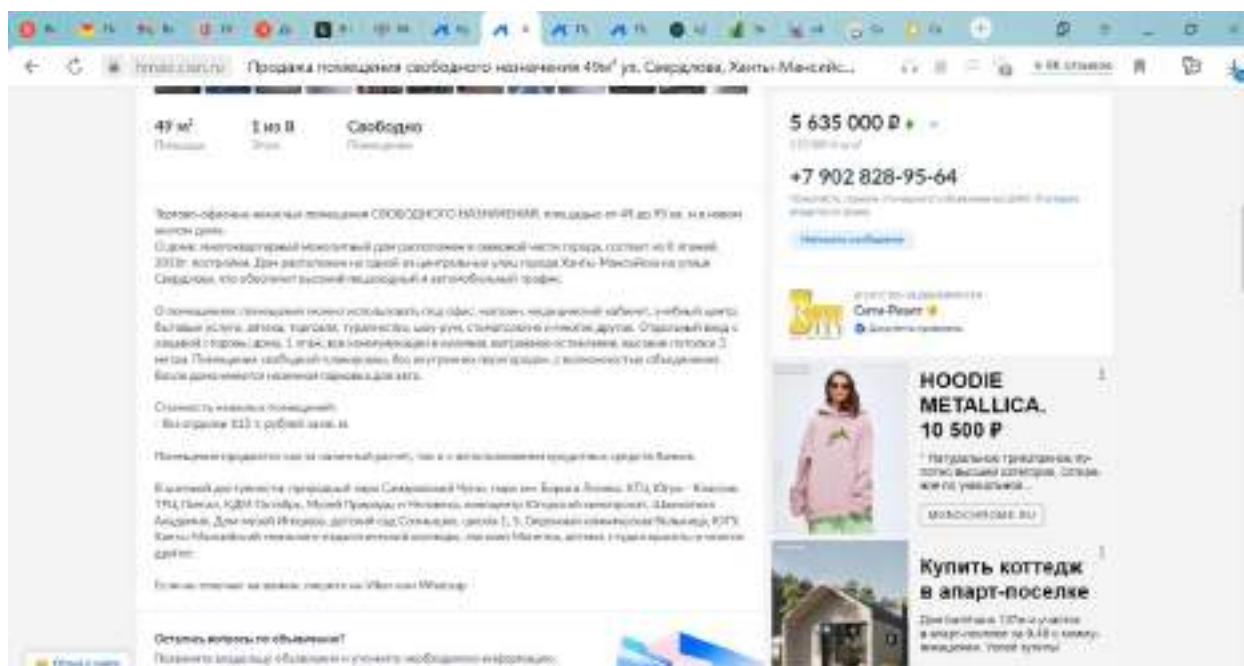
Продажа помещения свободного назначения 49м² ул. Свердлова, Ханты-Мансийс...

49 м²
Площадь

1 из 8
Этаж

Свободно
Помещение

5 635 000 ₽

+7 902 828-95-64

Написать сообщение

Сити-Риэлт

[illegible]

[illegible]

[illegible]

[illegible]

Стоимость нежилых помещений:
- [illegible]

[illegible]

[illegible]

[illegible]

HOODIE METALLICA. 10 500 ₽

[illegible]

MONOCHROME.RU

Купить коттедж в апарт-поселке

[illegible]

Остались вопросы по объявлению?

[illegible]